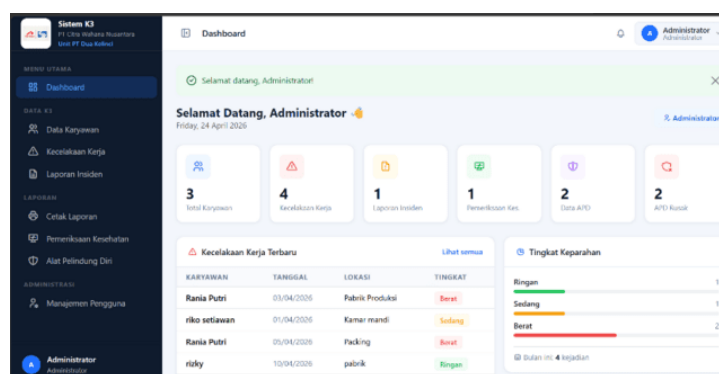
Sistem K3
PT Citra Wahana Nusantara
Unit PT Dua Kelinci

MENU UTAMA
Dashboard
DATA K3
Data Karyawan
Kecelakaan Kerja
Laporan Insiden
LAPORAN
Cetak Laporan
Pemeriksaan Kesehatan
Alat Pelindung Diri
ADMINISTRASI
Manajemen Pengguna

Administrator
Administrator

Dashboard

Administrator
Administrator

Selamat datang, Administrator!

Selamat Datang, Administrator 👋
Friday, 24 April 2026

Administrator

3
Total Karyawan

4
Kecelakaan Kerja

1
Laporan Insiden

1
Pemeriksaan Kes

2
Data APD

2
APD Rusak

Kecelakaan Kerja Terbaru
Lihat semua

| KARYAWAN | TANGGAL | LOKASI | TINGKAT |
|---|---|---|---|
| Rania Putri | 03/04/2026 | Pabrik Produksi | Berat |
| riko setiawan | 01/04/2026 | Kamar mandi | Sedang |
| Rania Putri | 05/04/2026 | Packing | Berat |
| rizky | 10/04/2026 | pabrik | Ringan |

Tingkat Keparahan
Ringan 1
Sedang 1
Berat 2
Bulan ini: 4 kejadian